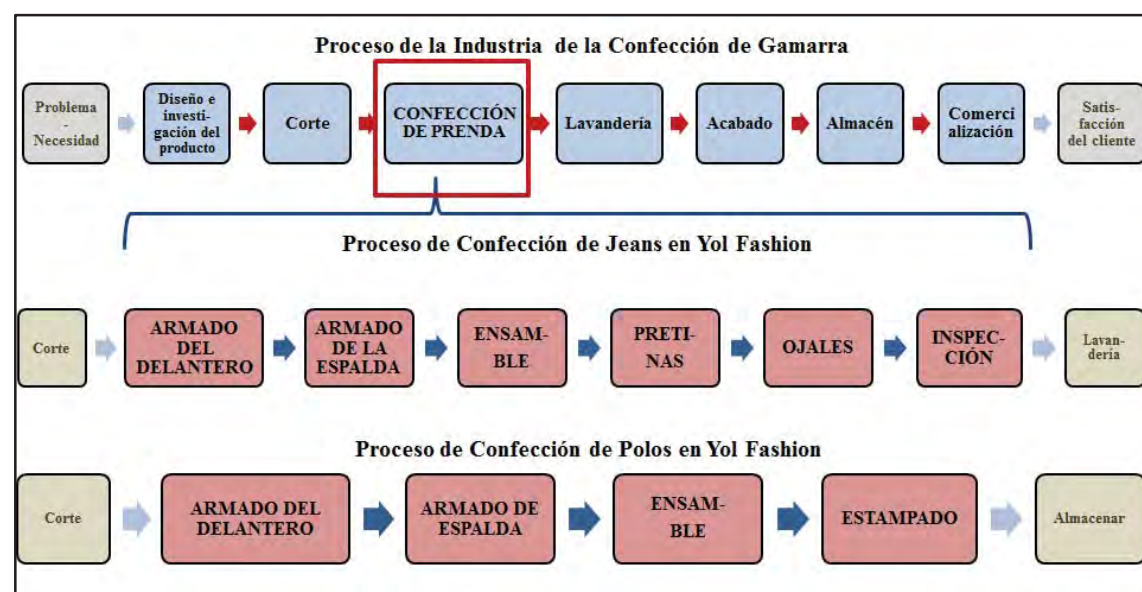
Proceso de la Industria de la Confección de Gamarra

Problema - Necesidad

Diseño e investigación del producto

Corte

CONFECCIÓN DE PRENDA

Lavandería

Acabado

Almacén

Comercialización

Satisfacción del cliente

Proceso de Confección de Jeans en Yol Fashion

Corte

ARMADO DEL DELANTERO

ARMADO DE LA ESPALDA

ENSAMBLE

PRETINAS

OJALES

INSPECCIÓN

Lavandería

Proceso de Confección de Polos en Yol Fashion

Corte

ARMADO DEL DELANTERO

ARMADO DE ESPALDA

ENSAMBLE

ESTAMPADO

Almacenar